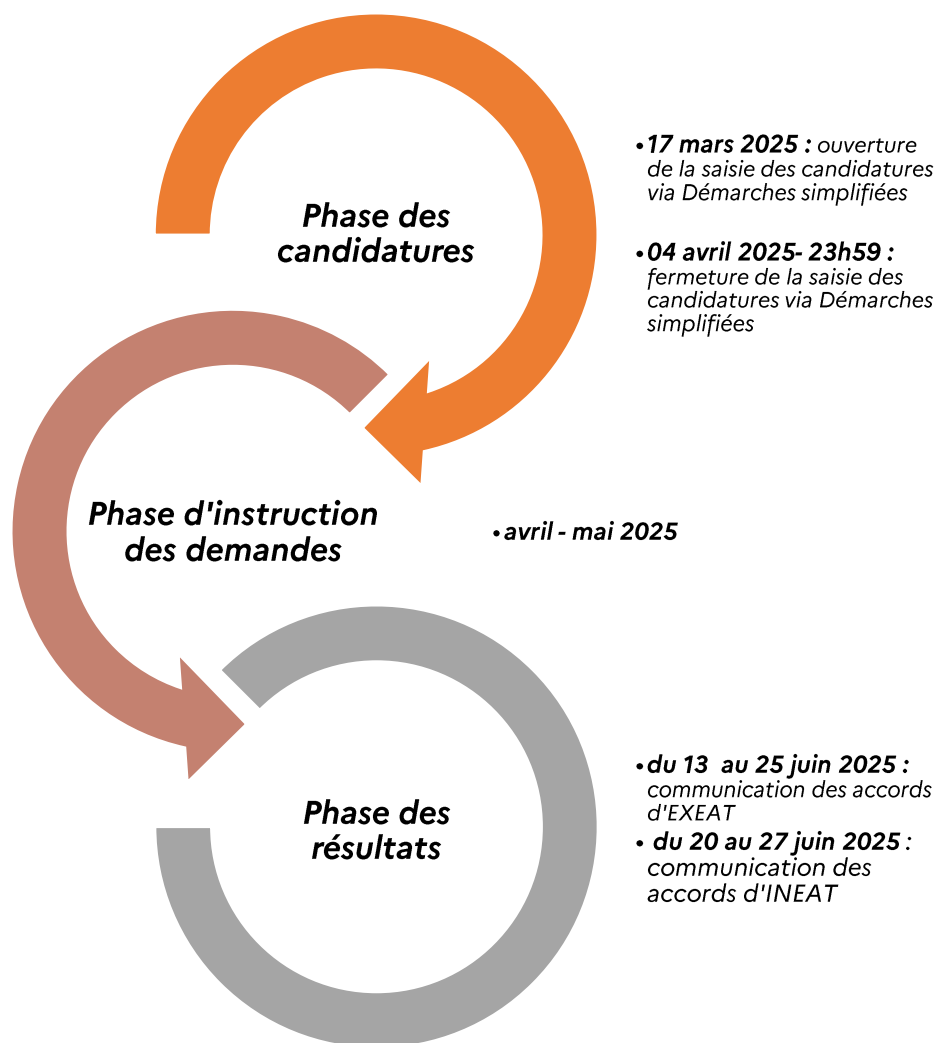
Phase des candidatures

• 17 mars 2025 : ouverture de la saisie des candidatures via Démarches simplifiées

• 04 avril 2025- 23h59 : fermeture de la saisie des candidatures via Démarches simplifiées

Phase d'instruction des demandes

• avril - mai 2025

Phase des résultats

• du 13 au 25 juin 2025 : communication des accords d'EXEAT

• du 20 au 27 juin 2025 : communication des accords d'INEAT